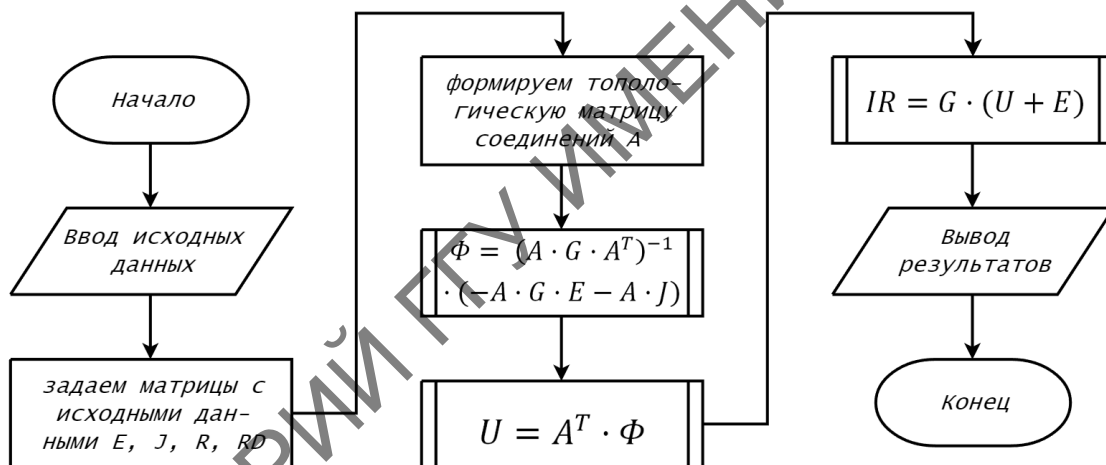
Начало

Ввод исходных данных

задаем матрицы с исходными данными E, J, R, RD

формируем топологическую матрицу соединений A

$\Phi = (A \cdot G \cdot A^T)^{-1} \cdot (-A \cdot G \cdot E - A \cdot J)$

$U = A^T \cdot \Phi$

$IR = G \cdot (U + E)$

Вывод результатов

Конец

РЕПОЗИТОРИЙ ГГУ ИМЕНИ